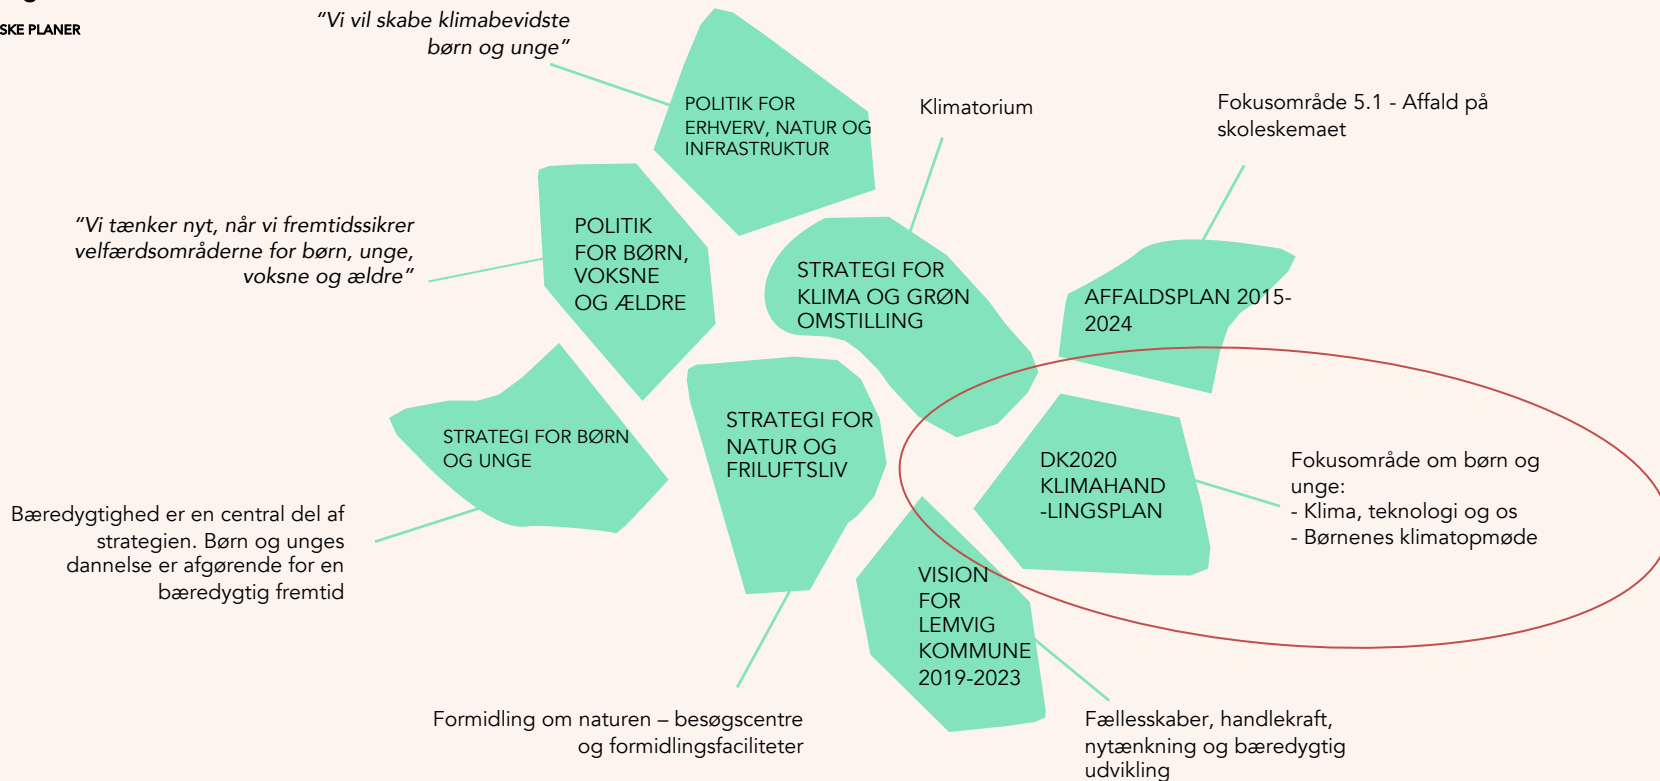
SKE PLANER

"Vi vil skabe klimabevidste børn og unge"

POLITIK FOR ERHVERV, NATUR OG INFRASTRUKTUR

Klimatorium

Fokusområde 5.1 - Affald på skoleskemaet

"Vi tænker nyt, når vi fremtidssikrer velfærdsområderne for børn, unge, voksne og ældre"

POLITIK FOR BØRN, VOKSNE OG ÆLDRE

STRATEGI FOR KLIMA OG GRØN OMSTILLING

AFFALDSPLAN 2015-2024

STRATEGI FOR BØRN OG UNGE

STRATEGI FOR NATUR OG FRILUFTSLIV

DK2020 KLIMAHANDLINGSPLAN

Fokusområde om børn og unge:
- Klima, teknologi og os
- Børnenes klimatopmøde

Bæredygtighed er en central del af strategien. Børn og unges dannelse er afgørende for en bæredygtig fremtid

VISION FOR LEMVIG KOMMUNE 2019-2023

Formidling om naturen – besøgscentre og formidlingsfaciliteter

Fællesskaber, handlekraft, nytænkning og bæredygtig udvikling